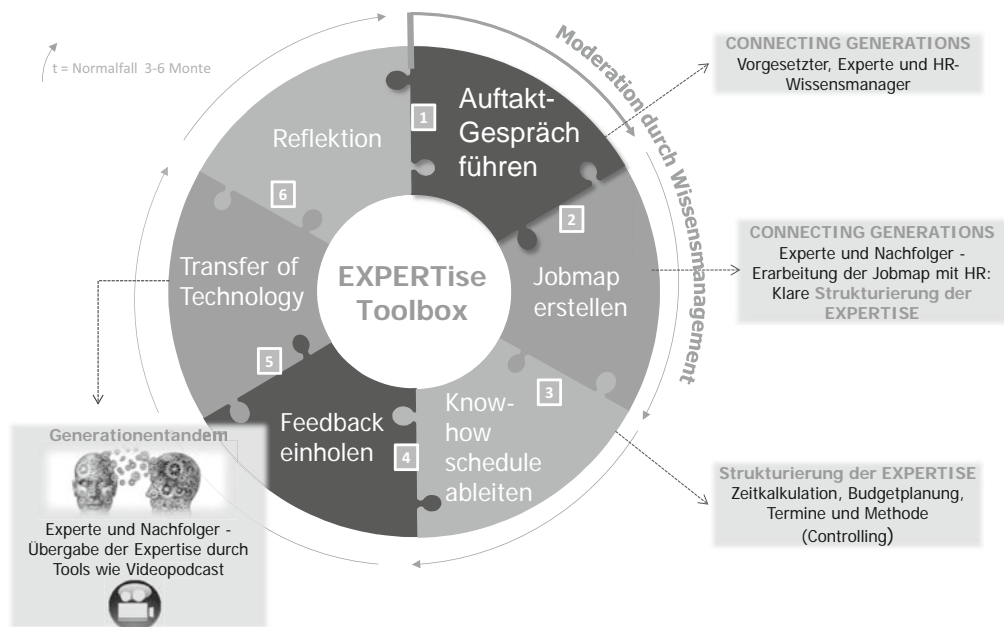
t = Normalfall 3-6 Monte

Moderation durch Wissensmanagement

CONNECTING GENERATIONS
Vorgesetzter, Experte und HR-Wissensmanager

1
Auftakt-Gespräch führen

Reflektion
6

2
Jobmap erstellen

EXPERTise Toolbox

Transfer of Technology

CONNECTING GENERATIONS
Experte und Nachfolger - Erarbeitung der Jobmap mit HR: Klare Strukturierung der EXPERTISE

5

3
Know-how schedule ableiten

Feedback einholen
4

Generationentandem

Experte und Nachfolger - Übergabe der Expertise durch Tools wie Videopodcast

Strukturierung der EXPERTISE
Zeitkalkulation, Budgetplanung, Termine und Methode (Controlling)